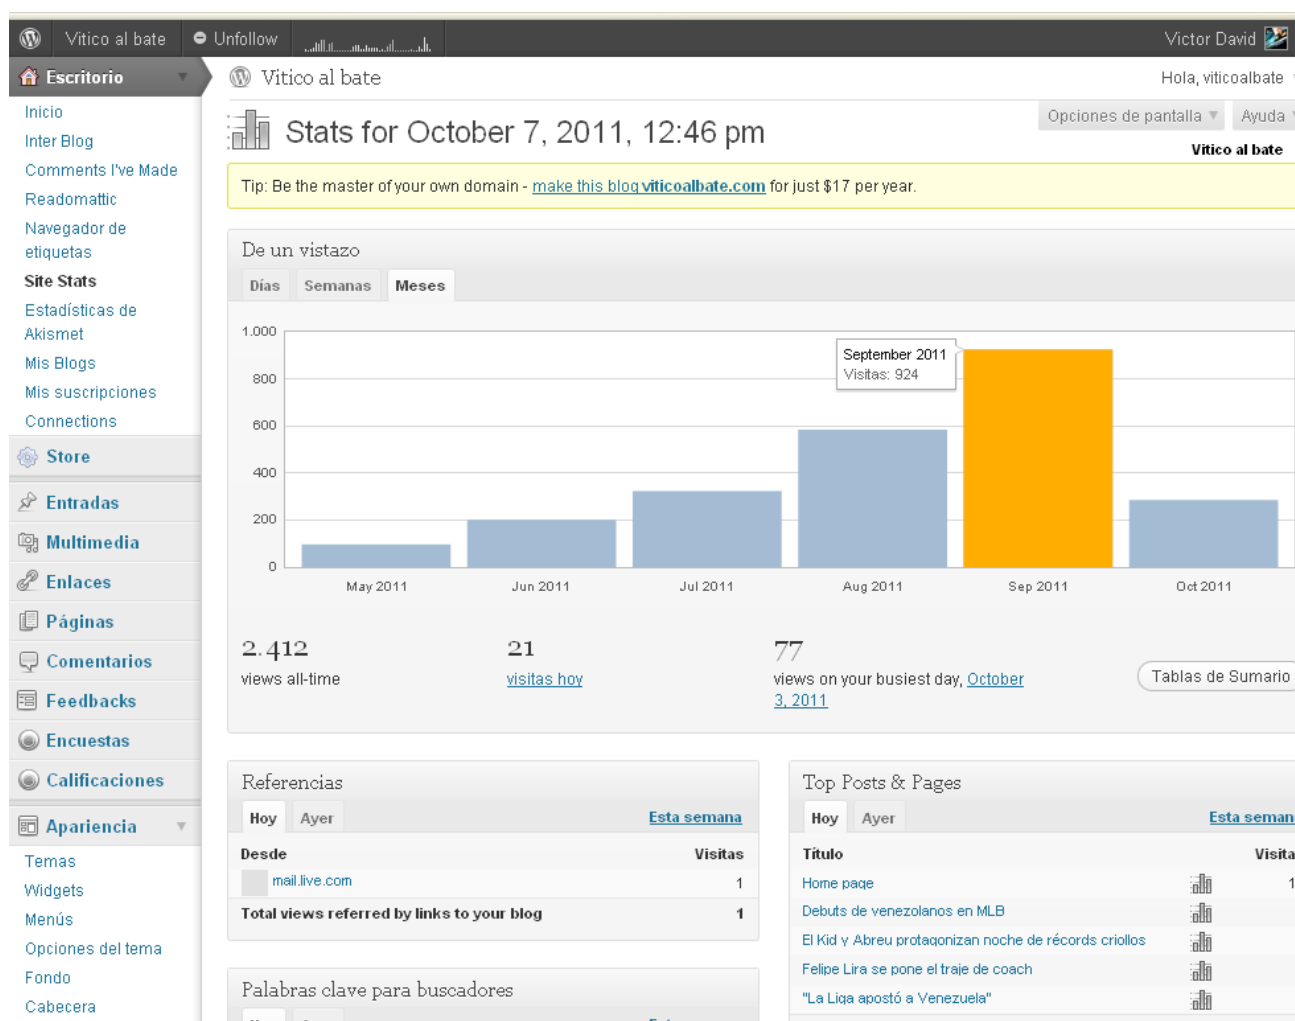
Vitico al bate Unfollow Victor David

Escritorio

Inicio
Inter Blog
Comments I've Made
Readomattic
Navegador de etiquetas
Site Stats
Estadísticas de Akismet
Mis Blogs
Mis suscripciones
Connections

Store
Entradas
Multimedia
Enlaces
Páginas
Comentarios
Feedbacks
Encuestas
Calificaciones
Apariencia

Temas
Widgets
Menús
Opciones del tema
Fondo
Cabecera

Vitico al bate

Hola, viticoalbate

Opciones de pantalla Ayuda

Stats for October 7, 2011, 12:46 pm

Vitico al bate

Tip: Be the master of your own domain - make this blog viticoalbate.com for just $17 per year.

De un vistazo

Días Semanas Meses

1.000
800
600
400
200
0

September 2011
Visitas: 924

May 2011 Jun 2011 Jul 2011 Aug 2011 Sep 2011 Oct 2011

2.412
views all-time

21
visitas hoy

77
views on your busiest day, October 3, 2011

Tablas de Sumario

Referencias

Hoy Ayer Esta semana

| Desde | Visitas |
|---|---|
| mail.live.com | 1 |
| Total views referred by links to your blog | 1 |

Palabras clave para buscadores

Top Posts & Pages

Hoy Ayer Esta seman

| Título | Visita |
|---|---|
| Home page | 1 |
| Debuts de venezolanos en MLB | |
| El Kid y Abreu protagonizan noche de récords criollos | |
| Felipe Lira se pone el traje de coach | |
| "La Liga apostó a Venezuela" | |